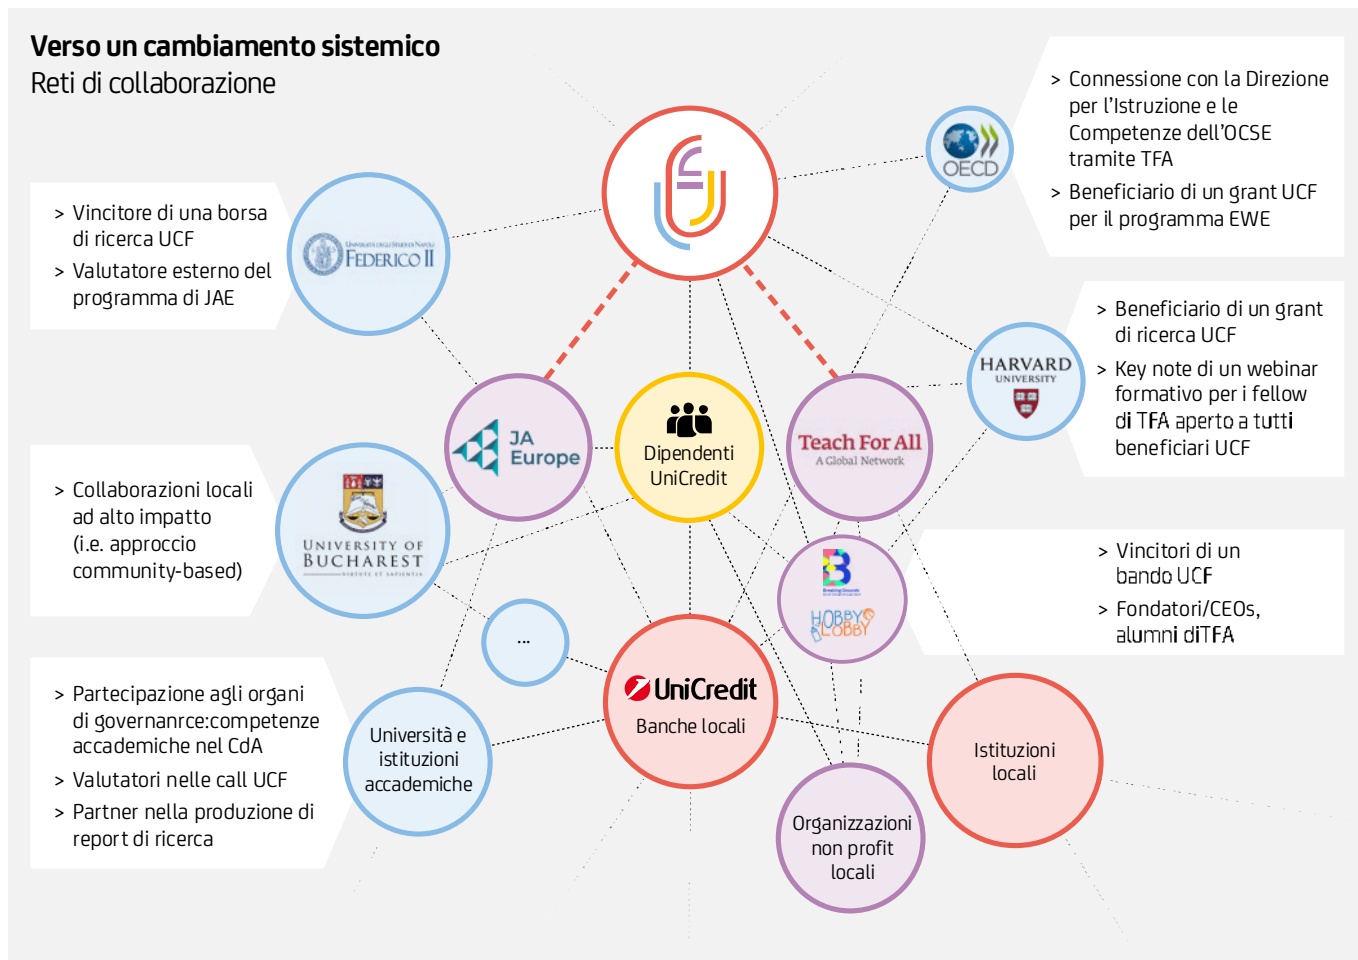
**Verso un cambiamento sistemico**
Reti di collaborazione

> Connessione con la Direzione per l'Istruzione e le Competenze dell'OCSE tramite TFA
> Beneficiario di un grant UCF per il programma EWE

OECD

> Vincitore di una borsa di ricerca UCF
> Valutatore esterno del programma di JAE

Università degli Studi di Napoli FEDERICO II

> Beneficiario di un grant di ricerca UCF
> Key note di un webinar formativo per i fellow di TFA aperto a tutti beneficiari UCF

HARVARD UNIVERSITY

JA Europe

Dipendenti UniCredit

Teach For All
A Global Network

> Collaborazioni locali ad alto impatto (i.e. approccio community-based)

UNIVERSITY OF BUCHAREST

> Vincitori di un bando UCF
> Fondatori/CEOs, alumni diTFA

HOBBY LOBBY

...

> Partecipazione agli organi di governanrce:competenze accademiche nel CdA
> Valutatori nelle call UCF
> Partner nella produzione di report di ricerca

Università e istituzioni accademiche

UniCredit
Banche locali

Istituzioni locali

Organizzazioni non profit locali